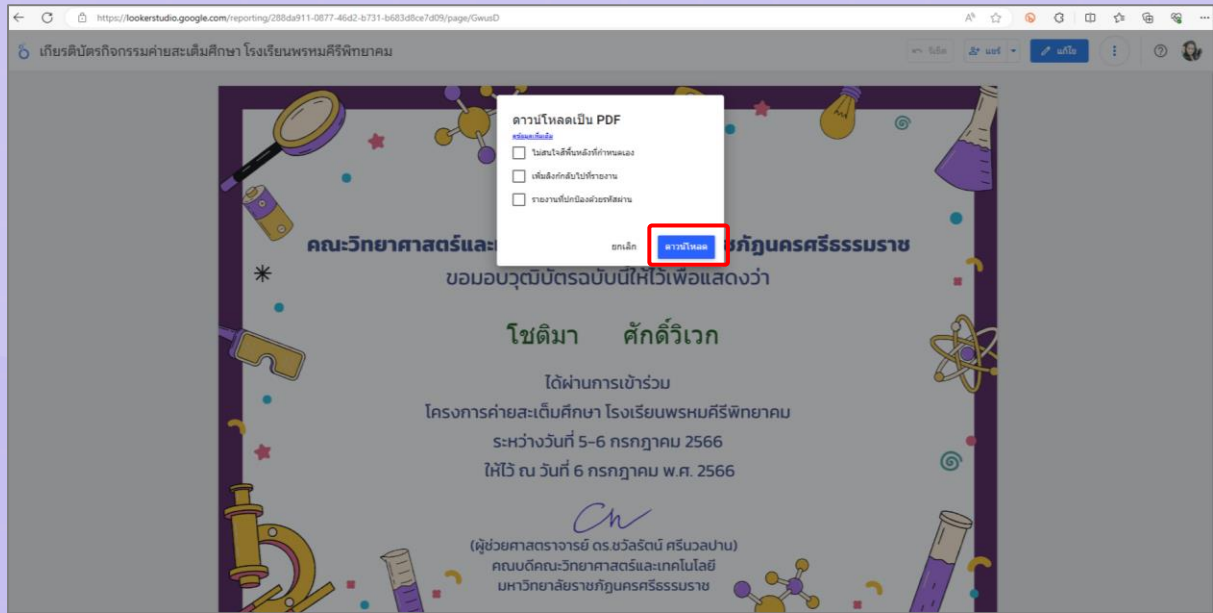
https://lookerstudio.google.com/reporting/288da911-0877-46d2-b731-b683d8ce7d09/page/GwusD

เกียรติบัตรกิจกรรมค่ายสะเต็มศึกษา โรงเรียนพรหมคีรีพิทยาคม

รีเซ็ต แชร์ แก้ไข

ดาวน์โหลดเป็น PDF
ดูข้อมูลเพิ่มเติม
ไม่สนใจสีพื้นหลังที่กำหนดเอง
เพิ่มลิงก์กลับไปที่รายงาน
รายงานที่ปกป้องด้วยรหัสผ่าน
ยกเลิก ดาวน์โหลด

คณะวิทยาศาสตร์และ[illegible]ชภัฏนครศรีธรรมราช
ขอมอบวุฒิบัตรฉบับนี้ให้ไว้เพื่อแสดงว่า

โชติมา ศักดิ์วิเวก

ได้ผ่านการเข้าร่วม
โครงการค่ายสะเต็มศึกษา โรงเรียนพรหมคีรีพิทยาคม
ระหว่างวันที่ 5-6 กรกฎาคม 2566
ให้ไว้ ณ วันที่ 6 กรกฎาคม พ.ศ. 2566

(ผู้ช่วยศาสตราจารย์ ดร.ชวัลรัตน์ ศรีนวลปาน)
คณบดีคณะวิทยาศาสตร์และเทคโนโลยี
มหาวิทยาลัยราชภัฏนครศรีธรรมราช